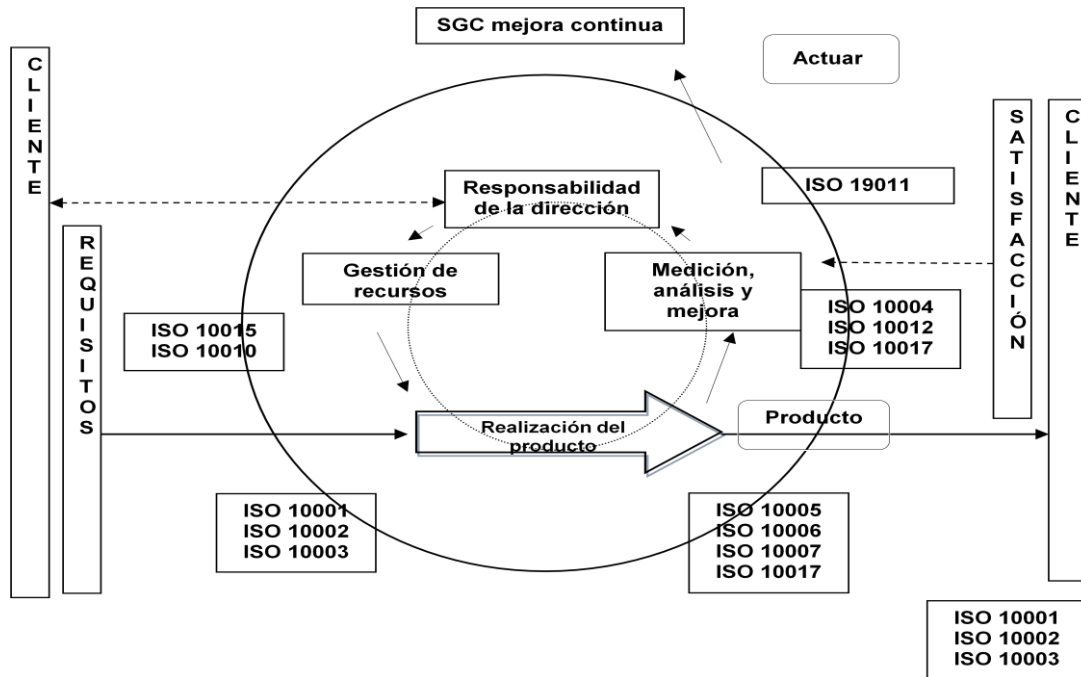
SGC mejora continua

Actuar

CLIENTE

ISO 19011

Responsabilidad de la dirección

REQUISITOS

Gestión de recursos

Medición, análisis y mejora

SATISFACCIÓN

CLIENTE

ISO 10015
ISO 10010

ISO 10004
ISO 10012
ISO 10017

Realización del producto

Producto

ISO 10001
ISO 10002
ISO 10003

ISO 10005
ISO 10006
ISO 10007
ISO 10017

ISO 10001
ISO 10002
ISO 10003